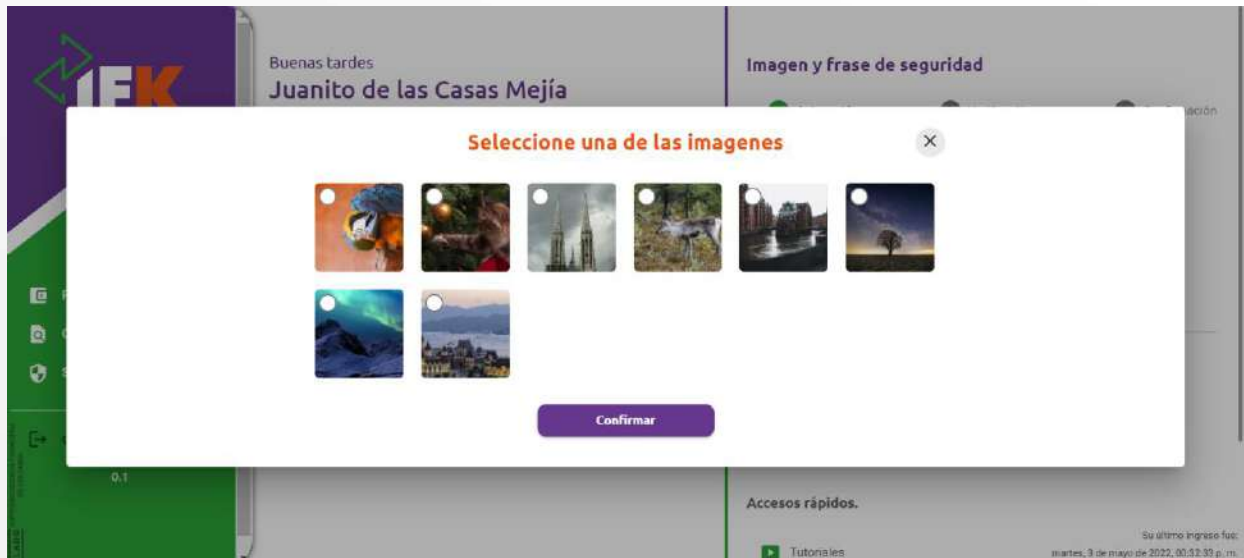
IFK

Buenas tardes
Juanito de las Casas Mejía

Imagen y frase de seguridad

Seleccione una de las imagenes

×

Confirmar

0.1

Accesos rápidos.

Tutoriales

Su último ingreso fue:
martes, 3 de mayo de 2022, 00:52:33 p. m.